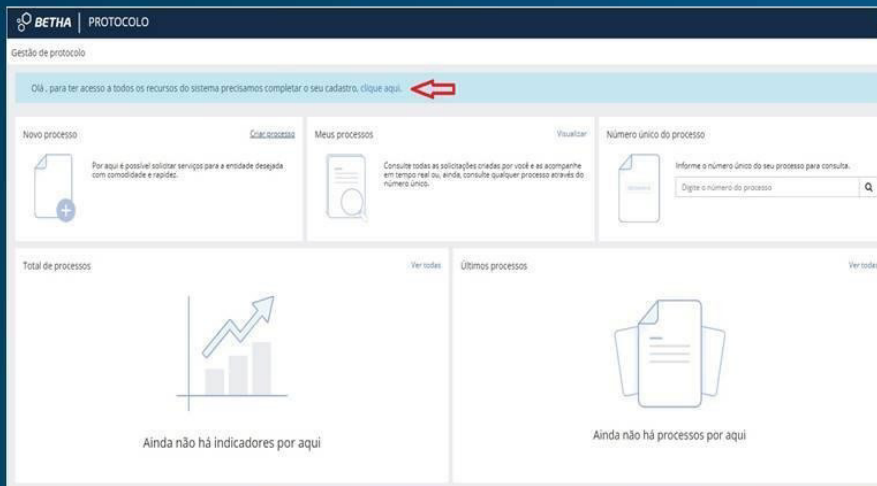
BETHA | PROTOCOLO

Gestão de protocolo

Olá , para ter acesso a todos os recursos do sistema precisamos completar o seu cadastro, clique aqui.

Novo processo

Criar processo

Por aqui é possível solicitar serviços para a entidade desejada com comodidade e rapidez.

Meus processos

Visualizar

Consulte todas as solicitações criadas por você e as acompanhe em tempo real ou, ainda, consulte qualquer processo através do número único.

Número único do processo

Informe o número único do seu processo para consulta.

Digite o número do processo

Total de processos

Ver todos

Ainda não há indicadores por aqui

Últimos processos

Ver todos

Ainda não há processos por aqui